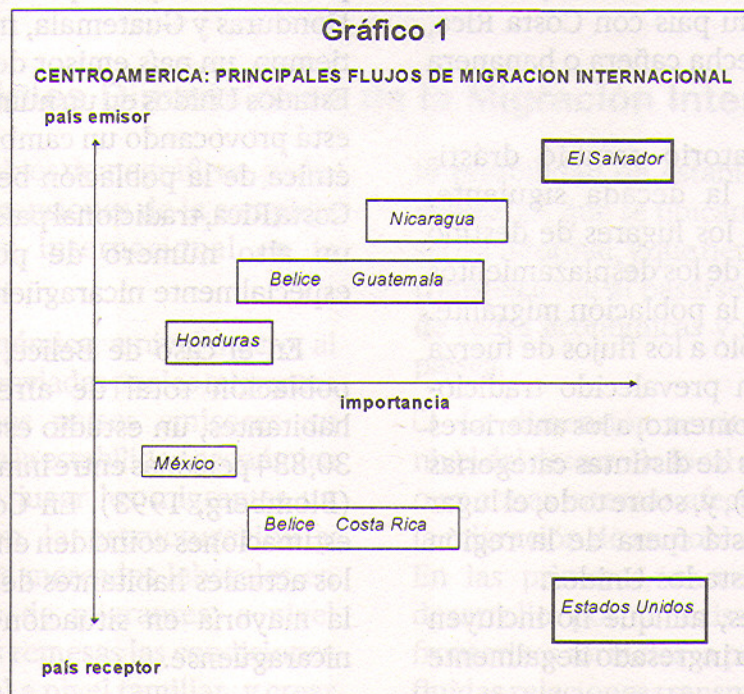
Gráfico 1

CENTROAMERICA: PRINCIPALES FLUJOS DE MIGRACION INTERNACIONAL

país emisor

El Salvador

Nicaragua

Belice Guatemala

Honduras

importancia

México

Belice Costa Rica

Estados Unidos

país receptor